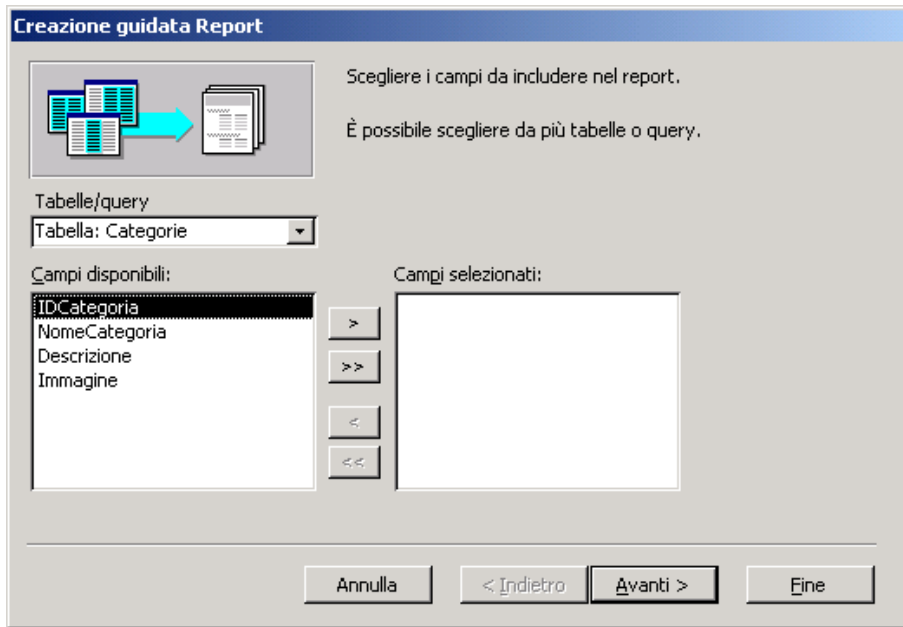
Creazione guidata Report

Scegliere i campi da includere nel report.

È possibile scegliere da più tabelle o query.

Tabelle/query
Tabella: Categorie

Campi disponibili:
IDCategoria
NomeCategoria
Descrizione
Immagine

>
>>
<
<<

Campi selezionati:

Annulla
< Indietro
Avanti >
Fine